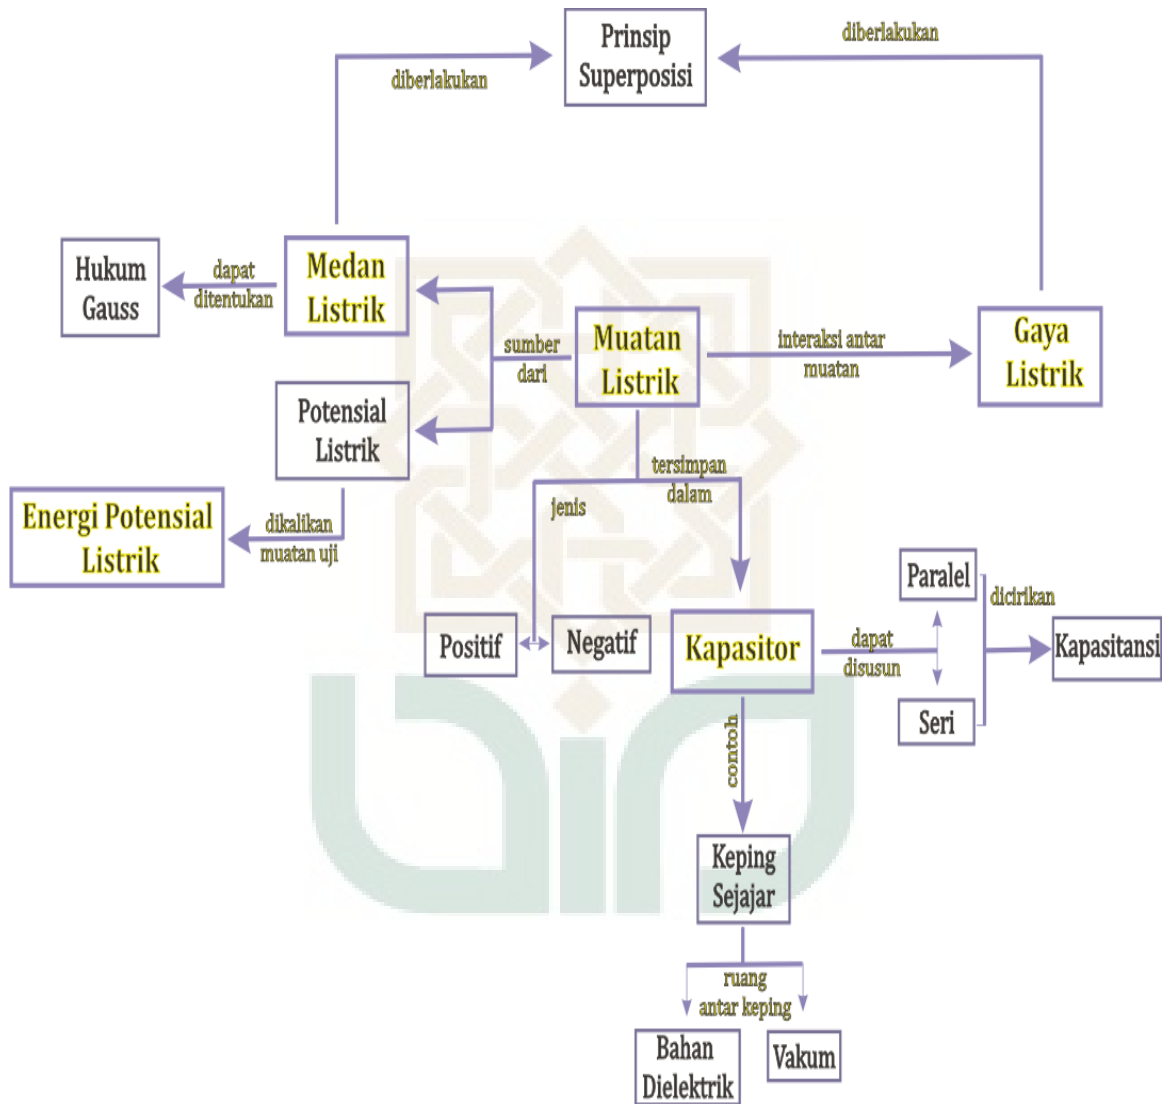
Prinsip Superposisi

diberlakukan

diberlakukan

Hukum Gauss

dapat ditentukan

Medan Listrik

sumber dari

Muatan Listrik

interaksi antar muatan

Gaya Listrik

Potensial Listrik

tersimpan dalam

jenis

Energi Potensial Listrik

dikalikan muatan uji

Paralel

dicirikan

Positif

Negatif

Kapasitor

dapat disusun

Kapasitansi

Seri

contoh

Keping Sejajar

ruang antar keping

Bahan Dielektrik

Vakum